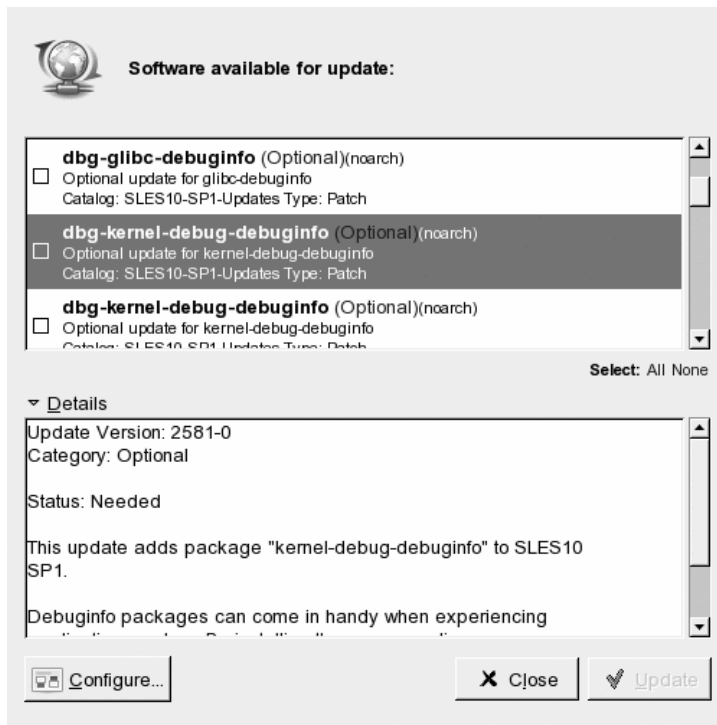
Software available for update:

dbg-glibc-debuginfo (Optional)(noarch)
Optional update for glibc-debuginfo
Catalog: SLES10-SP1-Updates Type: Patch

dbg-kernel-debug-debuginfo (Optional)(noarch)
Optional update for kernel-debug-debuginfo
Catalog: SLES10-SP1-Updates Type: Patch

dbg-kernel-debug-debuginfo (Optional)(noarch)
Optional update for kernel-debug-debuginfo
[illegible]

Select: All None

Details

Update Version: 2581-0
Category: Optional

Status: Needed

This update adds package "kernel-debug-debuginfo" to SLES10 SP1.

Debuginfo packages can come in handy when experiencing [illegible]

Configure...

Close

Update